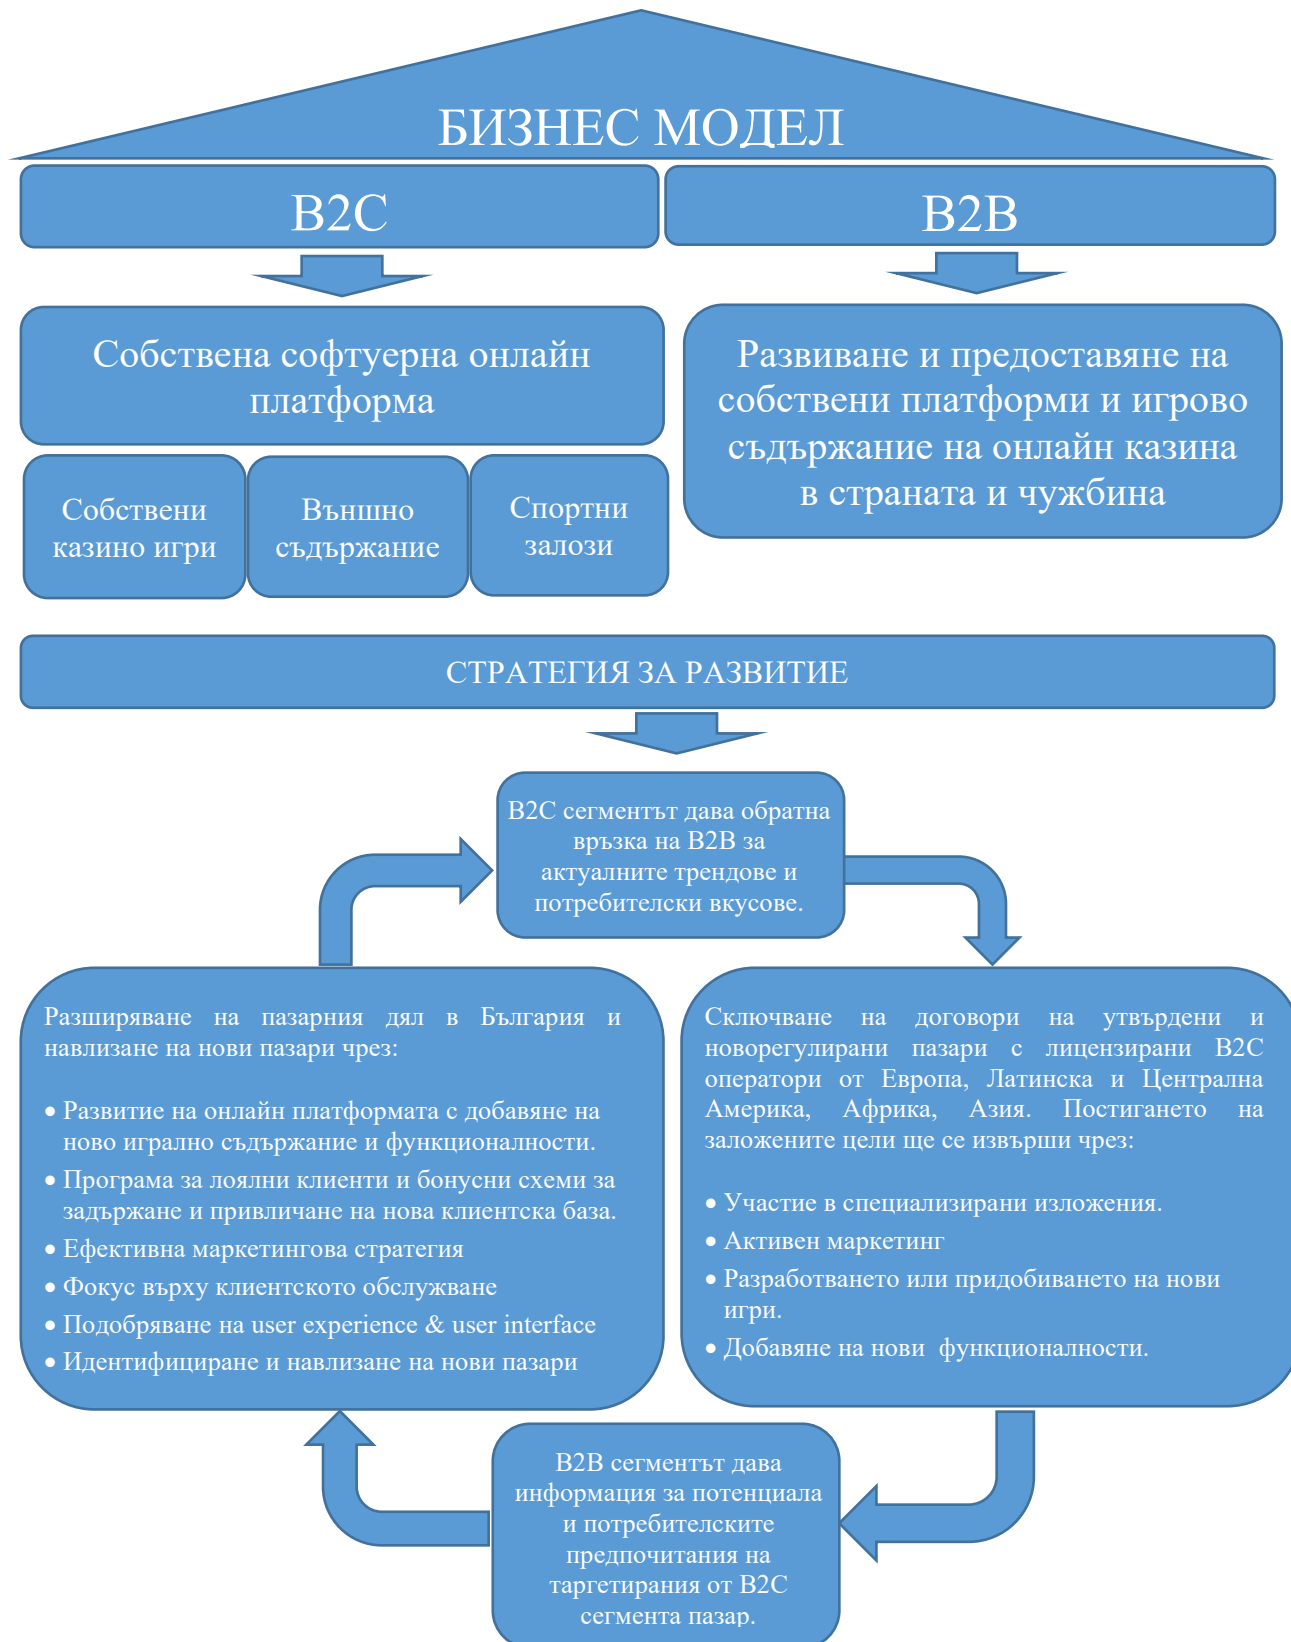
БИЗНЕС МОДЕЛ

B2C

B2B

Собствена софтуерна онлайн платформа

Развиване и предоставяне на собствени платформи и игрово съдържание на онлайн казина в страната и чужбина

Собствени казино игри

Външно съдържание

Спортни залози

СТРАТЕГИЯ ЗА РАЗВИТИЕ

B2C сегментът дава обратна връзка на B2B за актуалните трендове и потребителски вкусове.

Разширяване на пазарния дял в България и навлизане на нови пазари чрез:

• Развитие на онлайн платформата с добавяне на ново игрално съдържание и функционалности.
• Програма за лоялни клиенти и бонусни схеми за задържане и привличане на нова клиентска база.
• Ефективна маркетингова стратегия
• Фокус върху клиентското обслужване
• Подобряване на user experience & user interface
• Идентифициране и навлизане на нови пазари

Сключване на договори на утвърдени и новорегулирани пазари с лицензирани B2C оператори от Европа, Латинска и Централна Америка, Африка, Азия. Постигането на заложените цели ще се извърши чрез:

• Участие в специализирани изложения.
• Активен маркетинг
• Разработването или придобиването на нови игри.
• Добавяне на нови функционалности.

B2B сегментът дава информация за потенциала и потребителските предпочитания на таргетирания от B2C сегмента пазар.